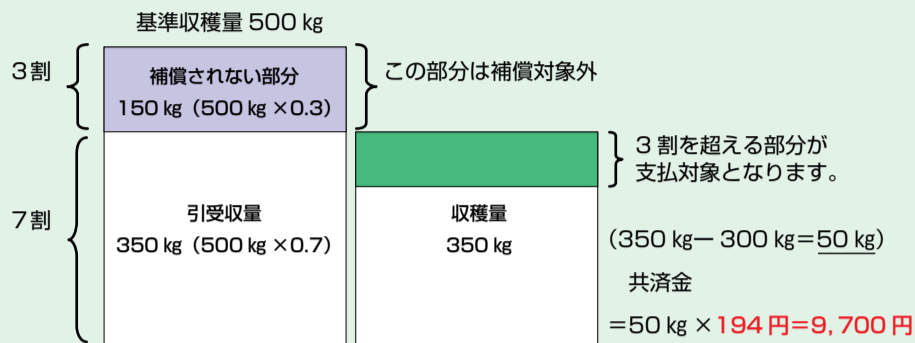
基準収穫量 500 kg

3割

補償されない部分
150 kg（500 kg ×0.3）

この部分は補償対象外

3 割を超える部分が
支払対象となります。

7割

引受収量
350 kg（500 kg ×0.7）

収穫量
350 kg

（350 kgー 300 kg＝50 kg）

共済金

＝50 kg ×194 円＝9，700 円